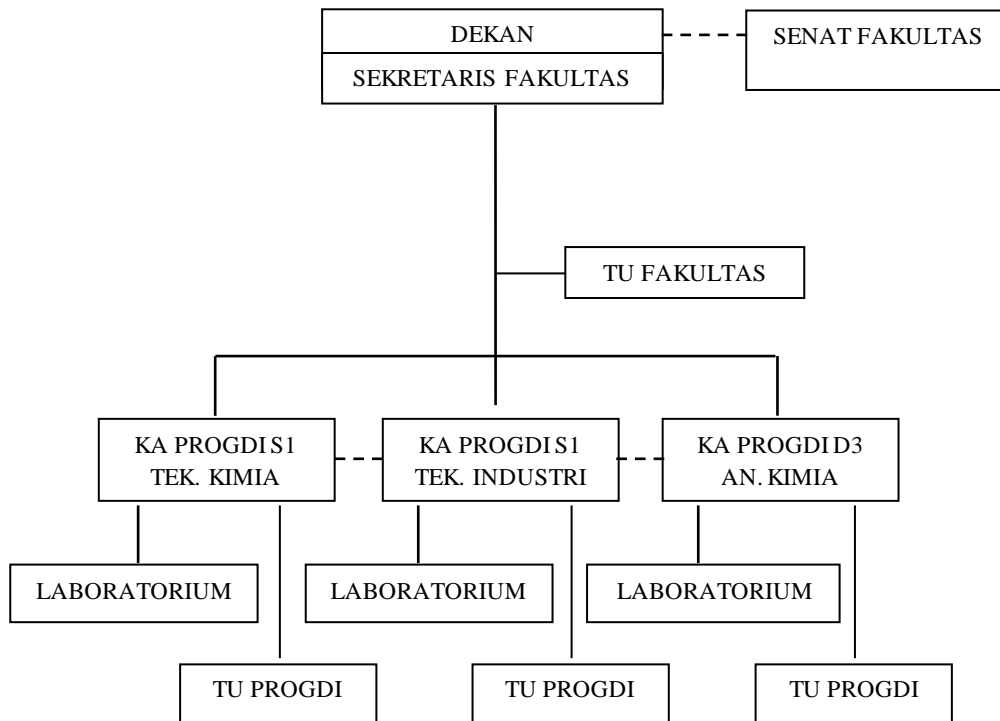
DEKAN
SEKRETARIS FAKULTAS

SENAT FAKULTAS

TU FAKULTAS

KA PROGDI S1
TEK. KIMIA

KA PROGDI S1
TEK. INDUSTRI

KA PROGDI D3
AN. KIMIA

LABORATORIUM

LABORATORIUM

LABORATORIUM

TU PROGDI

TU PROGDI

TU PROGDI